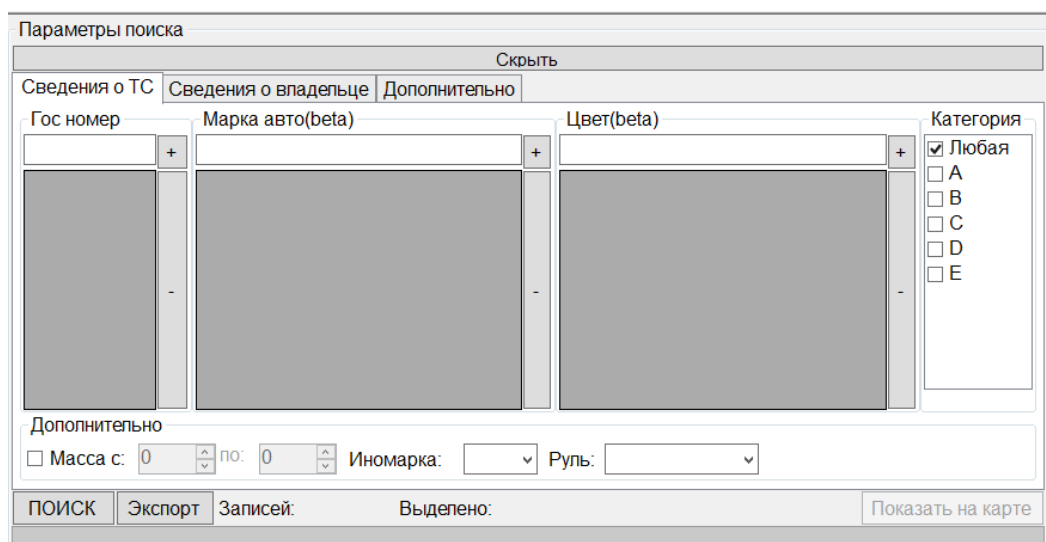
Параметры поиска

Скрыть

Сведения о ТС | Сведения о владельце | Дополнительно

Гос номер
+
-

Марка авто(beta)
+
-

Цвет(beta)
+
-

Категория
☑ Любая
☐ A
☐ B
☐ C
☐ D
☐ E

Дополнительно
☐ Масса с: 0 по: 0 Иномарка: Руль:

ПОИСК Экспорт Записей: Выделено: Показать на карте